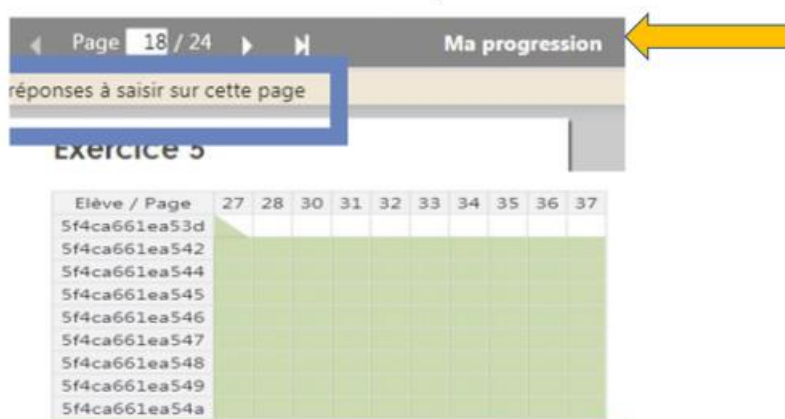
Page 18 / 24

Ma progression

réponses à saisir sur cette page

Exercice 5

| Elève / Page | 27 | 28 | 30 | 31 | 32 | 33 | 34 | 35 | 36 | 37 |
|---|---|---|---|---|---|---|---|---|---|---|
| 5f4ca661ea53d | | | | | | | | | | |
| 5f4ca661ea542 | | | | | | | | | | |
| 5f4ca661ea544 | | | | | | | | | | |
| 5f4ca661ea545 | | | | | | | | | | |
| 5f4ca661ea546 | | | | | | | | | | |
| 5f4ca661ea547 | | | | | | | | | | |
| 5f4ca661ea548 | | | | | | | | | | |
| 5f4ca661ea549 | | | | | | | | | | |
| 5f4ca661ea54a | | | | | | | | | | |